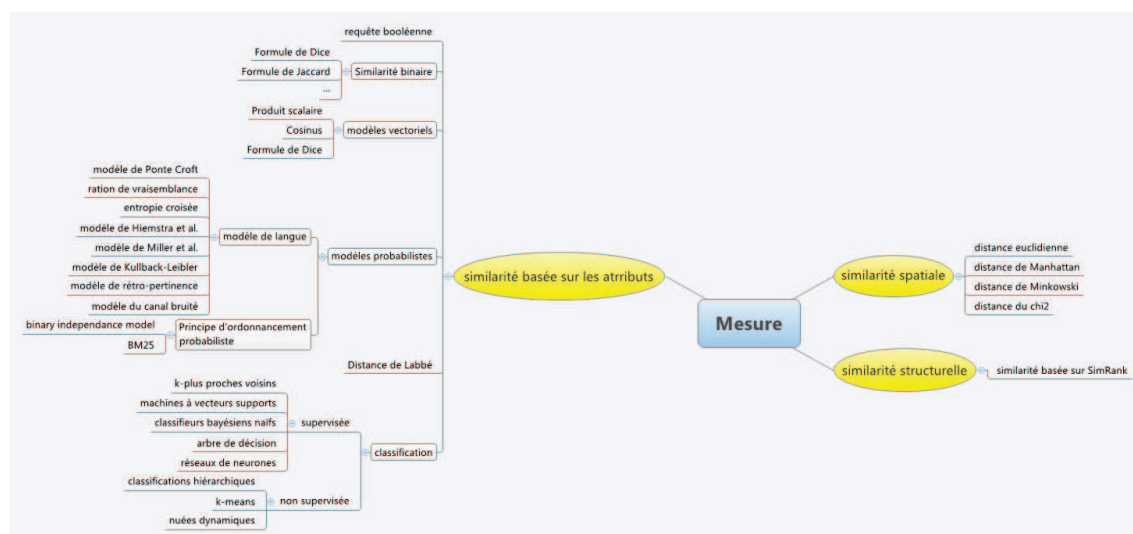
Mesure

similarité basée sur les atrributs

requête booléenne

Similarité binaire
Formule de Dice
Formule de Jaccard
...

modèles vectoriels
Produit scalaire
Cosinus
Formule de Dice

modèles probabilistes
modèle de langue
modèle de Ponte Croft
ration de vraisemblance
entropie croisée
modèle de Hiemstra et al.
modèle de Miller et al.
modèle de Kullback-Leibler
modèle de rétro-pertinence
modèle du canal bruité
Principe d'ordonnancement probabiliste
binary independance model
BM25

Distance de Labbé

classification
supervisée
k-plus proches voisins
machines à vecteurs supports
classifieurs bayésiens naifs
arbre de décision
réseaux de neurones
classifications hiérarchiques
non supervisée
k-means
nuées dynamiques

similarité spatiale
distance euclidienne
distance de Manhattan
distance de Minkowski
distance du chi2

similarité structurelle
similarité basée sur SimRank